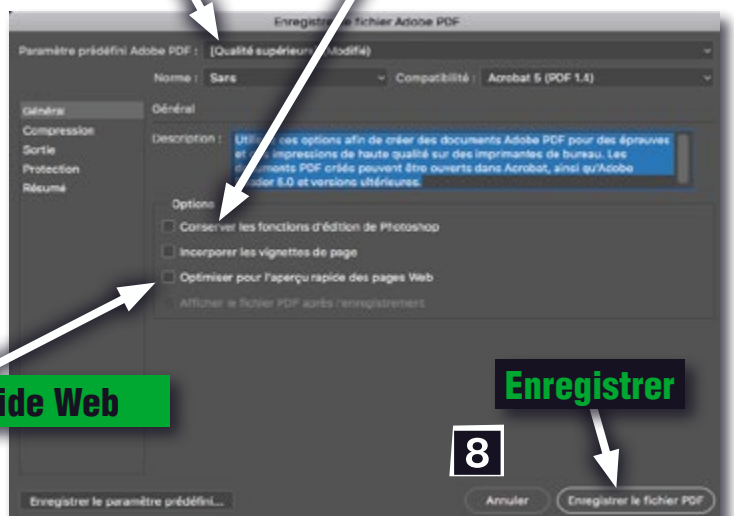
Enregistrer le fichier Adobe PDF

Paramètre prédéfini Adobe PDF : [Qualité supérieure] (Modifié)

Norme : Sans

Compatibilité : Acrobat 5 (PDF 1.4)

Général
Compression
Sortie
Protection
Résumé

Général

Description : Utilisez ces options afin de créer des documents Adobe PDF pour des épreuves et des impressions de haute qualité sur des imprimantes de bureau. Les documents PDF créés peuvent être ouverts dans Acrobat, ainsi qu'Adobe Reader 5.0 et versions ultérieures.

Options

Conserver les fonctions d'édition de Photoshop

Incorporer les vignettes de page

Optimiser pour l'aperçu rapide des pages Web

Afficher le fichier PDF après l'enregistrement

ide Web

Enregistrer

8

Enregistrer le paramètre prédéfini...

Annuler

Enregistrer le fichier PDF